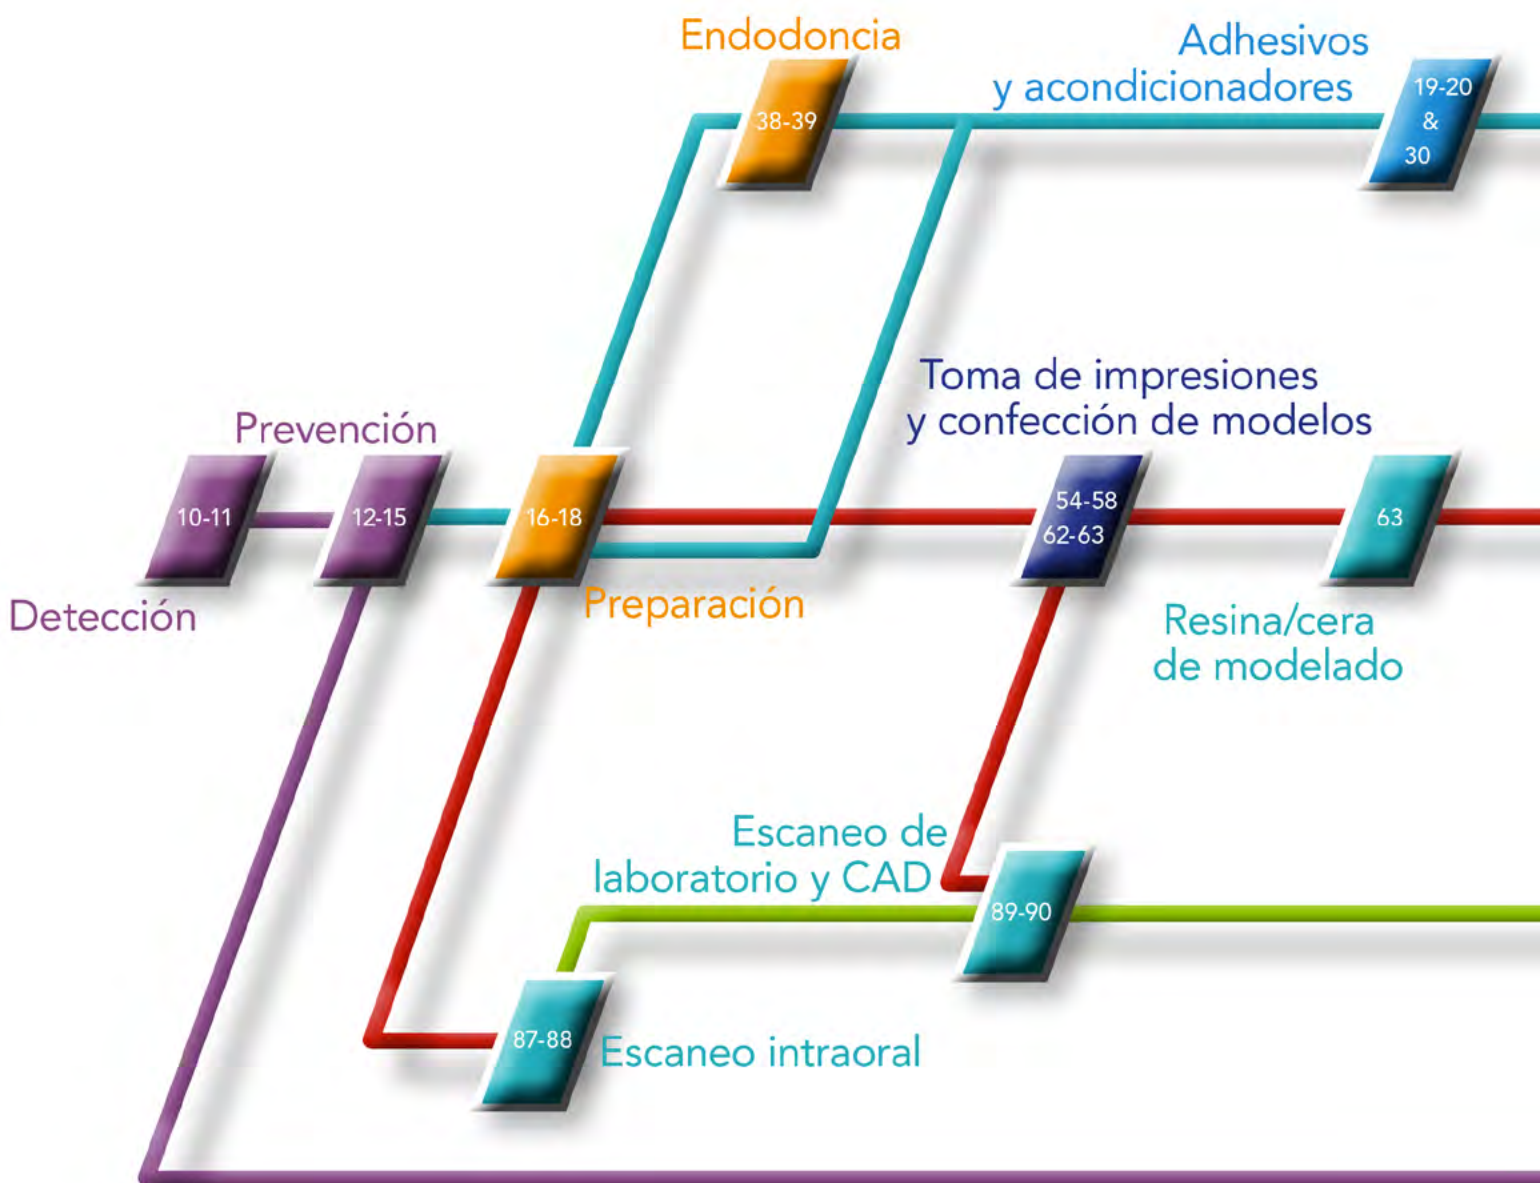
Endodoncia

38-39

Adhesivos y acondicionadores

19-20 & 30

Toma de impresiones y confección de modelos

Prevención

10-11

12-15

16-18

54-58 62-63

63

Detección

Preparación

Resina/cera de modelado

Escaneo de laboratorio y CAD

89-90

87-88

Escaneo intraoral